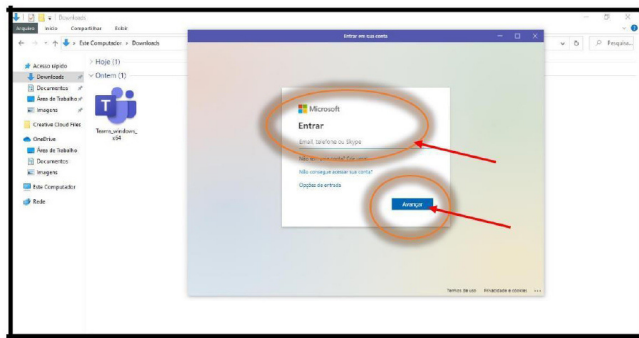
Downloads
Arquivo Início Compartilhar Exibir
← → ↑ Este Computador > Downloads
Pesquisa...
Acesso rápido
Downloads
Documentos
Área de Trabalho
Imagens
Creative Cloud Files
OneDrive
Área de Trabalho
Documentos
Imagens
Este Computador
Rede
> Hoje (1)
∨ Ontem (1)
Teams_windows_x64
Entrar em sua conta
Microsoft
Entrar
Email, telefone ou Skype
Não tem uma conta? Crie uma!
Não consegue acessar sua conta?
Opções de entrada
Avançar
Termos de uso Privacidade e cookies ...